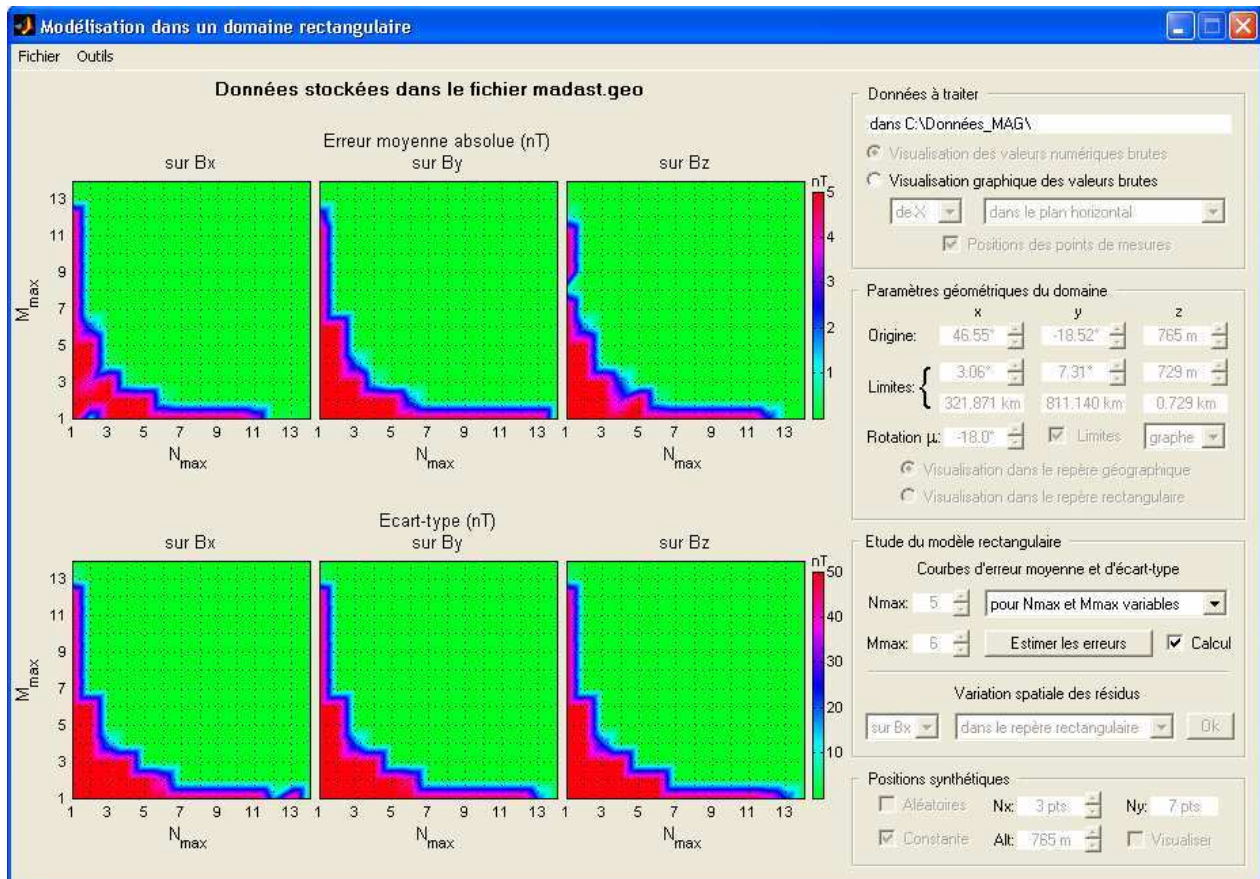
Modélisation dans un domaine rectangulaire

Fichier Outils

Données stockées dans le fichier madast.geo

Erreur moyenne absolue (nT)

sur Bx sur By sur Bz

13 11 9 7 5 3 1

$M_{max}$

1 3 5 7 9 11 13

$N_{max}$

nT 5 4 3 2 1

Ecart-type (nT)

sur Bx sur By sur Bz

13 11 9 7 5 3 1

$M_{max}$

1 3 5 7 9 11 13

$N_{max}$

nT 50 40 30 20 10

Données à traiter

dans C:\Données_MAG\

Visualisation des valeurs numériques brutes

Visualisation graphique des valeurs brutes

de X

dans le plan horizontal

Positions des points de mesures

Paramètres géométriques du domaine

x y z

Origine: 46.55° -18.52° 765 m

Limites: 3.06° 7.31° 729 m

321.871 km 811.140 km 0.729 km

Rotation µ: -18.0° Limites graphe

Visualisation dans le repère géographique

Visualisation dans le repère rectangulaire

Etude du modèle rectangulaire

Courbes d'erreur moyenne et d'écart-type

Nmax: 5 pour Nmax et Mmax variables

Mmax: 6 Estimer les erreurs Calcul

Variation spatiale des résidus

sur Bx dans le repère rectangulaire Ok

Positions synthétiques

Aléatoires Nx: 3 pts Ny: 7 pts

Constante Alt: 765 m Visualiser